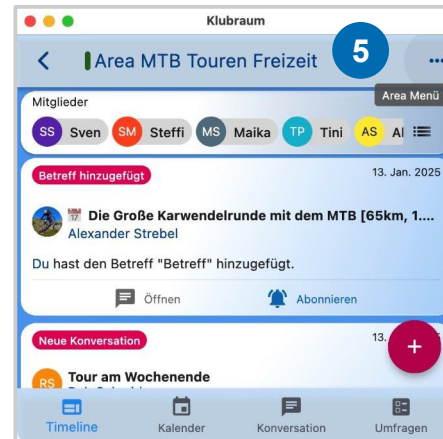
Klubraum

< Area MTB Touren Freizeit

5

...

Area Menü

Mitglieder

SS Sven SM Steffi MS Maika TP Tini AS Al

Betreff hinzugefügt

13. Jan. 2025

Die Große Karwendelrunde mit dem MTB [65km, 1....

Alexander Strebel

Du hast den Betreff "Betreff" hinzugefügt.

Öffnen

Abonnieren

Neue Konversation

13.

+

RS Tour am Wochenende

Timeline

Kalender

Konversation

Umfragen